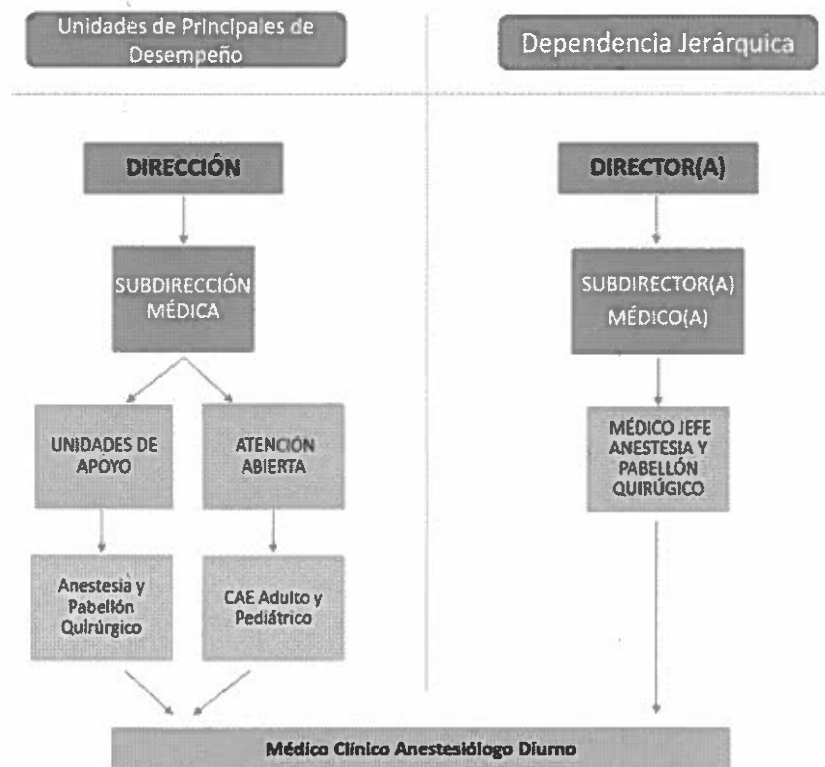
Unidades de Principales de Desempeño

Dependencia Jerárquica

DIRECCIÓN

SUBDIRECCIÓN MÉDICA

UNIDADES DE APOYO

ATENCIÓN ABIERTA

Anestesia y Pabellón Quirúrgico

CAE Adulto y Pediátrico

DIRECTOR(A)

SUBDIRECTOR(A) MÉDICO(A)

MÉDICO JEFE ANESTESIA Y PABELLÓN QUIRÚGICO

Médico Clínico Anestesiólogo Diurno